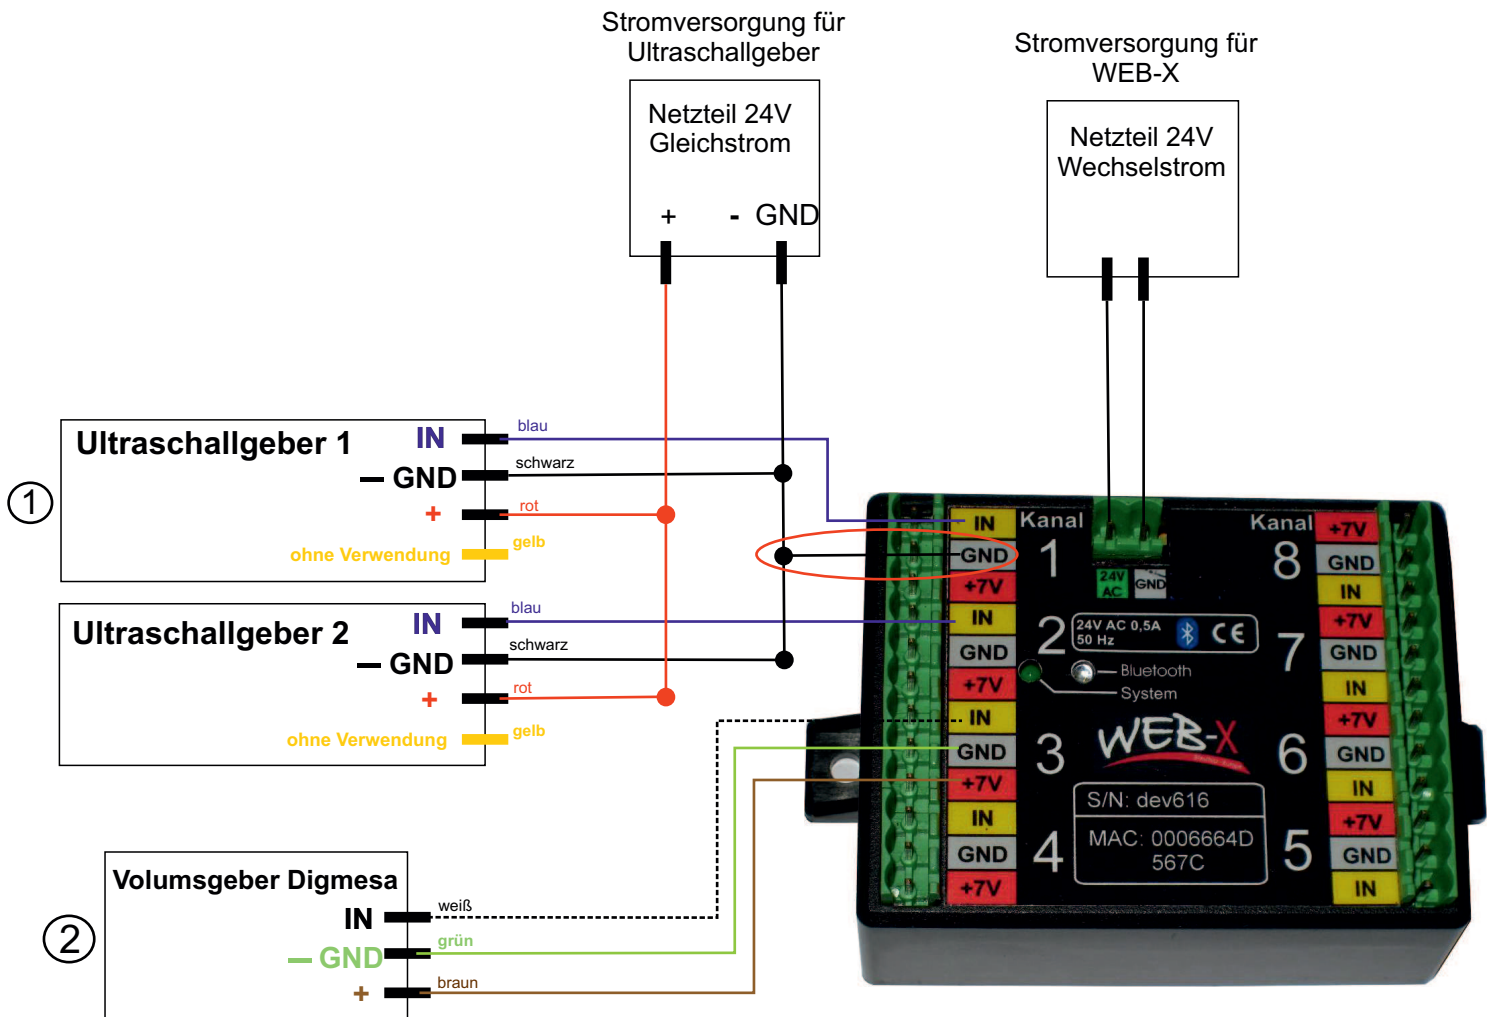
Stromversorgung für Ultraschallgeber

Netzteil 24V Gleichstrom

+ - GND

Stromversorgung für WEB-X

Netzteil 24V Wechselstrom

Ultraschallgeber 1
IN
— GND
+
ohne Verwendung

blau
schwarz
rot
gelb

1

Ultraschallgeber 2
IN
— GND
+
ohne Verwendung

blau
schwarz
rot
gelb

Volumsgeber Digmesa
IN
— GND
+

weiß
grün
braun

2

Kanal
IN
GND
+7V
1
IN
GND
+7V
2
IN
GND
+7V
3
IN
GND
+7V
4

24V AC
GND

24V AC 0,5A
50 Hz
CE

Bluetooth
System

WEB-X

S/N: dev616
MAC: 0006664D 567C

Kanal
+7V
GND
IN
8
+7V
GND
IN
7
+7V
GND
IN
6
+7V
GND
IN
5